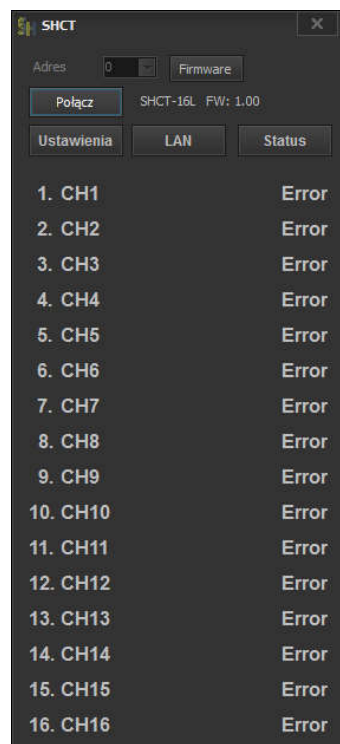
SHCT

Adres 0 Firmware

Połącz SHCT-16L FW: 1.00

Ustawienia LAN Status

1. CH1 Error
2. CH2 Error
3. CH3 Error
4. CH4 Error
5. CH5 Error
6. CH6 Error
7. CH7 Error
8. CH8 Error
9. CH9 Error
10. CH10 Error
11. CH11 Error
12. CH12 Error
13. CH13 Error
14. CH14 Error
15. CH15 Error
16. CH16 Error